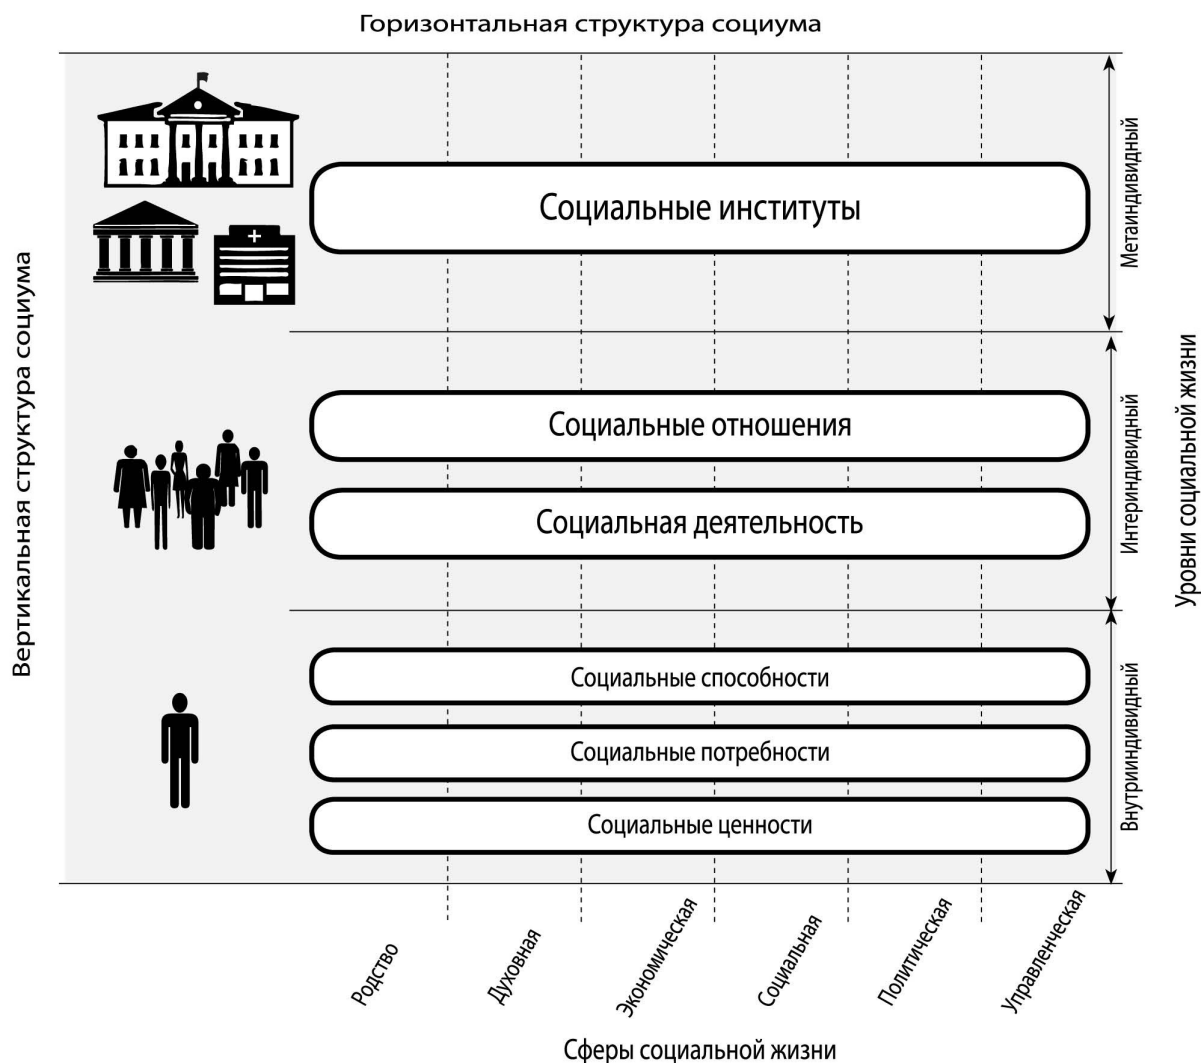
Горизонтальная структура социума

Вертикальная структура социума

Социальные институты

Метаиндивидный

Социальные отношения

Социальная деятельность

Интериндивидный

Социальные способности

Социальные потребности

Социальные ценности

Внутрииндивидный

Уровни социальной жизни

Родство

Духовная

Экономическая

Социальная

Политическая

Управленческая

Сферы социальной жизни